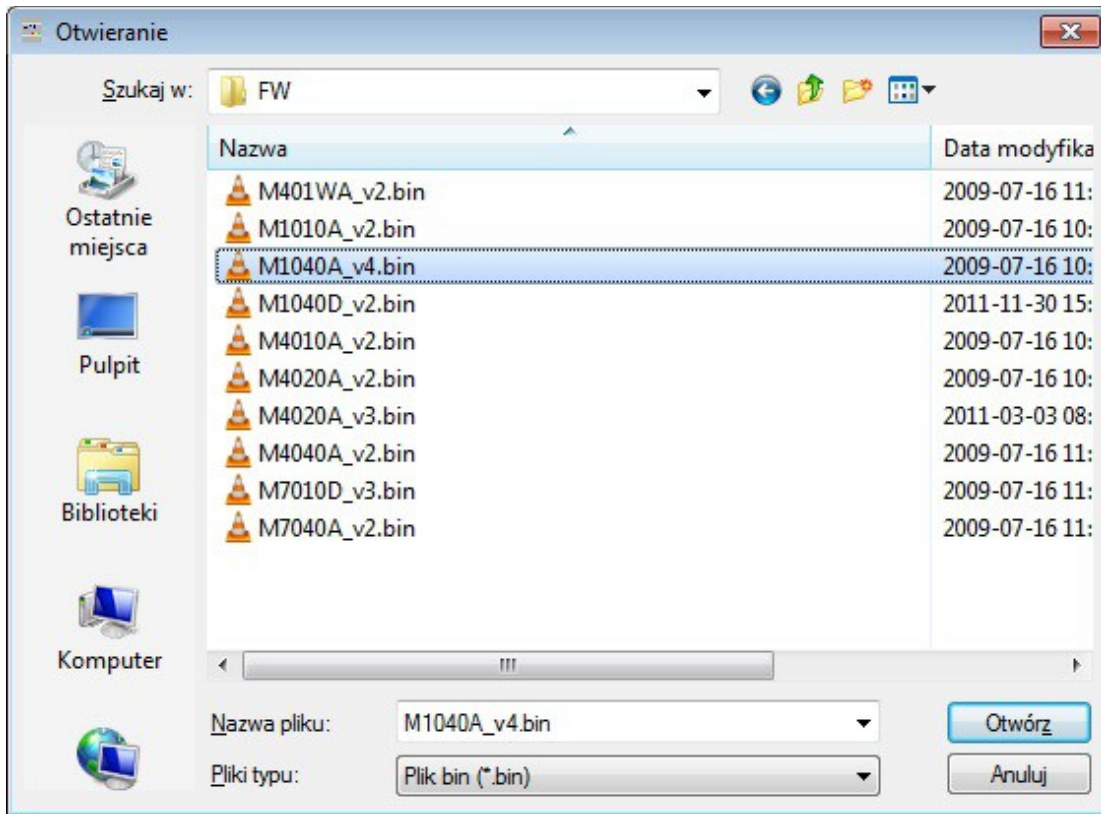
Otwieranie

Szukaj w: FW

Ostatnie miejsca
Pulpit
Biblioteki
Komputer

| Nazwa | Data modyfika |
|---|---|
| M401WA_v2.bin | 2009-07-16 11: |
| M1010A_v2.bin | 2009-07-16 10: |
| M1040A_v4.bin | 2009-07-16 10: |
| M1040D_v2.bin | 2011-11-30 15: |
| M4010A_v2.bin | 2009-07-16 10: |
| M4020A_v2.bin | 2009-07-16 10: |
| M4020A_v3.bin | 2011-03-03 08: |
| M4040A_v2.bin | 2009-07-16 11: |
| M7010D_v3.bin | 2009-07-16 11: |
| M7040A_v2.bin | 2009-07-16 11: |

Nazwa pliku: M1040A_v4.bin
Otwórz
Pliki typu: Plik bin (*.bin)
Anuluj